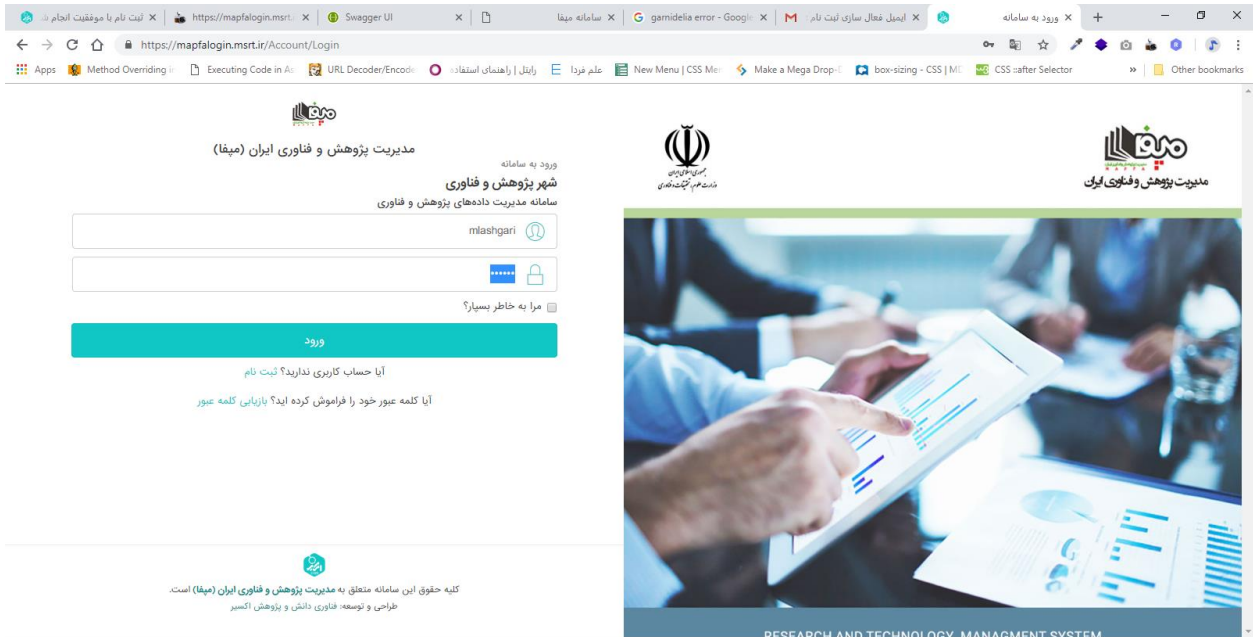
ثبت نام با موفقیت انجام ش | https://mapfalogin.msrt. | Swagger UI | سامانه میفا | garnidelia error - Googl | ایمیل فعال سازی ثبت نام | ورود به سامانه

https://mapfalogin.msrt.ir/Account/Login

Apps | Method Overriding i | Executing Code in As | URL Decoder/Encode | رابتل | راهنمای استفاده | علم فردا | New Menu | CSS Me | Make a Mega Drop-D | box-sizing - CSS | M | CSS ::after Selector | » | Other bookmarks

میفا

مدیریت پژوهش و فناوری ایران (میفا)

ورود به سامانه

شهر پژوهش و فناوری

سامانه مدیریت داده‌های پژوهش و فناوری

mlashgari

••••••

مرا به خاطر بسپار؟

ورود

آیا حساب کاربری ندارید؟ ثبت نام

آیا کلمه عبور خود را فراموش کرده اید؟ بازیابی کلمه عبور

کلیه حقوق این سامانه متعلق به مدیریت پژوهش و فناوری ایران (میفا) است.

طراحی و توسعه: فناوری دانش و پژوهش اکسیر

جمهوری اسلامی ایران
وزارت علوم، تحقیقات و فناوری

میفا
مدیریت پژوهش و فناوری ایران

RESEARCH AND TECHNOLOGY MANAGMENT SYSTEM